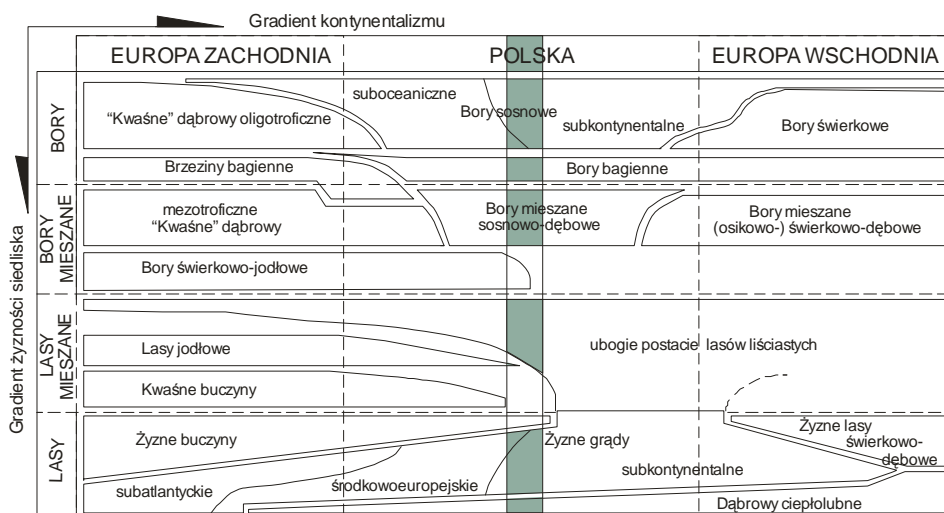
Gradient kontynentalizmu

| | EUROPA ZACHODNIA | POLSKA | EUROPA WSCHODNIA |
|---|---|---|---|

Gradient żyzności siedliska

BORY

suboceaniczne

Bory sosnowe

"Kwaśne" dąbrowy oligotroficzne

subkontynentalne

Bory świerkowe

Brzeziny bagienne

Bory bagienne

BORY MIESZANE

mezotroficzne "Kwaśne" dąbrowy

Bory mieszane sosnowo-dębowe

Bory mieszane (osikowo-) świerkowo-dębowe

Bory świerkowo-jodłowe

LASY MIESZANE

Lasy jodłowe

ubogie postacie lasów liściastych

Kwaśne buczyny

LASY

Żyzne buczyny

Żyzne grądy

Żyzne lasy świerkowo-dębowe

subkontynentalne

subatlantyckie

środkowoeuropejskie

Dąbrowy ciepłolubne